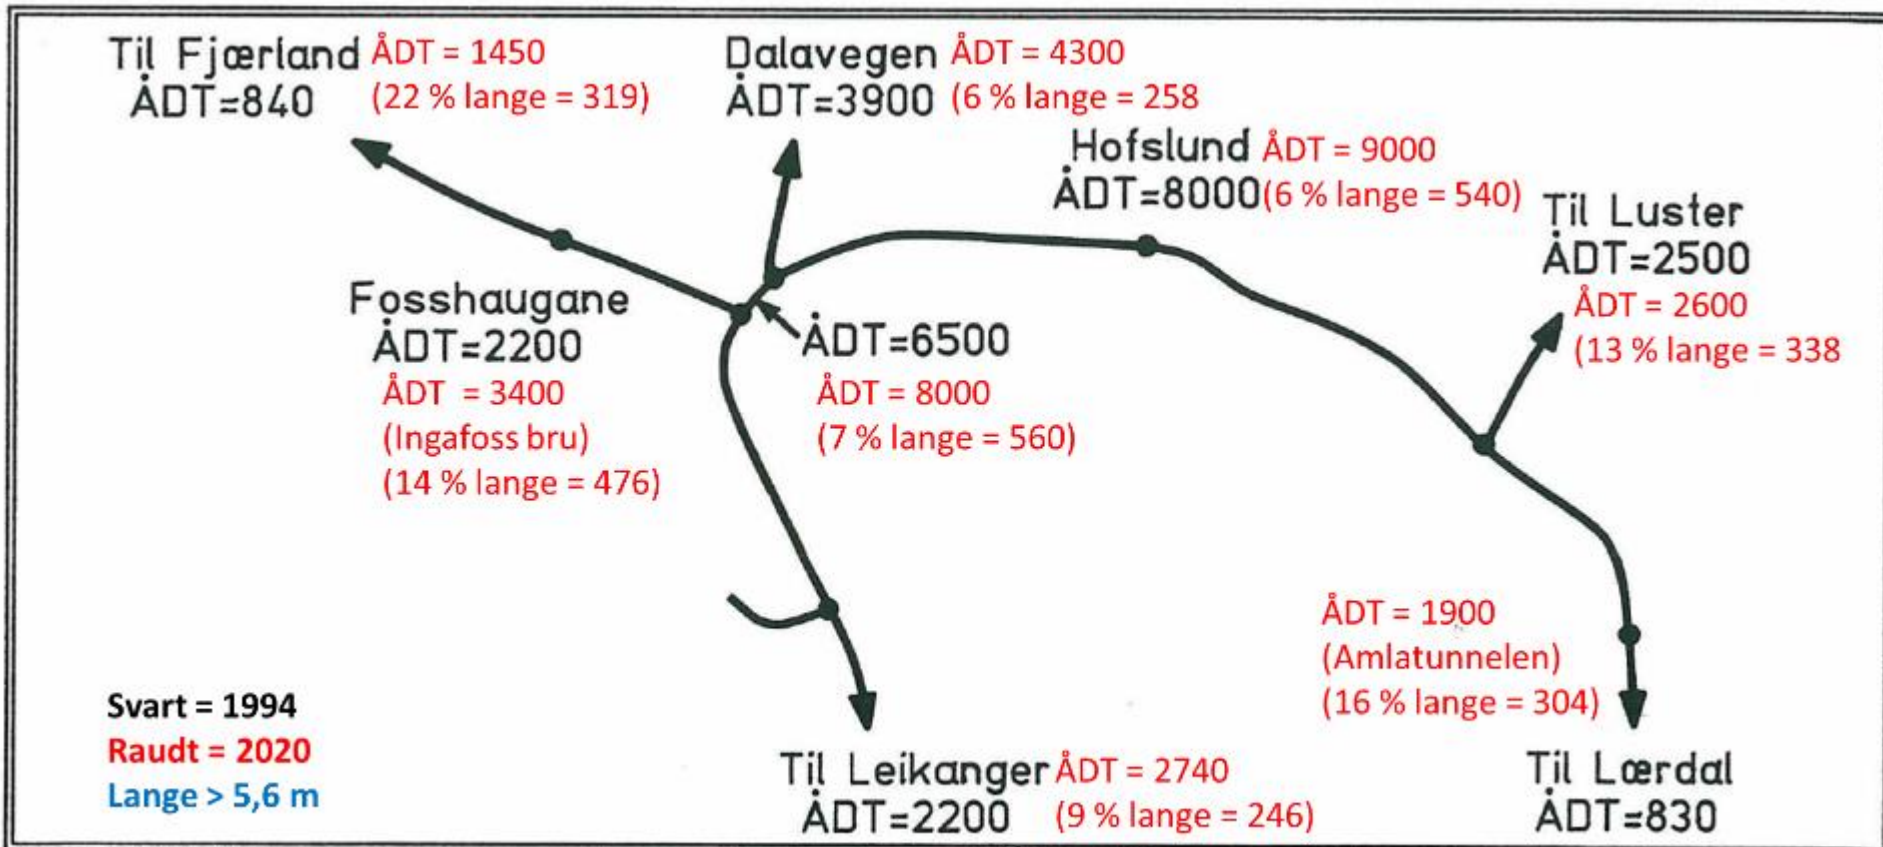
Til Fjærland
ÅDT=840
ÅDT = 1450
(22 % lange = 319)

Dalavegen
ÅDT=3900
ÅDT = 4300
(6 % lange = 258

Hofslund
ÅDT=8000
ÅDT = 9000
(6 % lange = 540)

Til Luster
ÅDT=2500
ÅDT = 2600
(13 % lange = 338

Fosshaugane
ÅDT=2200
ÅDT = 3400
(Ingafoss bru)
(14 % lange = 476)

ÅDT=6500
ÅDT = 8000
(7 % lange = 560)

ÅDT = 1900
(Amlatunnelen)
(16 % lange = 304)

Svart = 1994
Raudt = 2020
Lange > 5,6 m

Til Leikanger
ÅDT=2200
ÅDT = 2740
(9 % lange = 246)

Til Lærdal
ÅDT=830